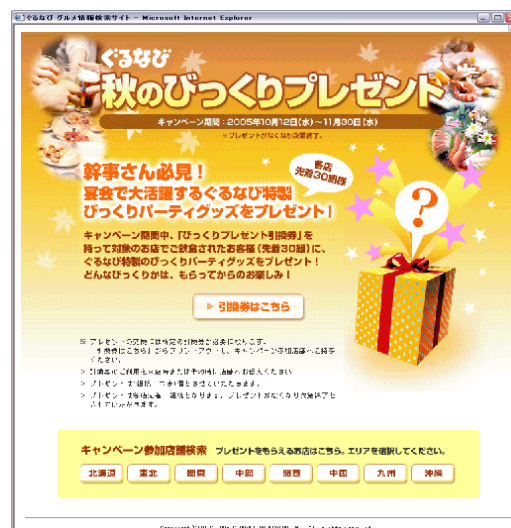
ぐるなび グルメ情報検索サイト - Microsoft Internet Explorer

ぐるなび
秋のびっくりプレゼント

キャンペーン期間：2005年10月12日(水)～11月30日(水)
※プレゼントがなくなり次第終了。

幹事さん必見！
宴会で大活躍するぐるなび特製
びっくりパーティグッズをプレゼント！

各店
先着30名様

キャンペーン期間中、「びっくりプレゼント引換券」を持って対象のお店でご飲食されたお客様（先着30組）に、ぐるなび特製のびっくりパーティグッズをプレゼント！
どんなびっくりかは、もらってからのお楽しみ！

▶ 引換券はこちら

※ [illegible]
※ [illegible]
※ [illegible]
※ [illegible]

キャンペーン参加店舗検索　プレゼントをもらえるお店はこちら。エリアを選択してください。

北海道　東北　関東　中部　関西　中国　九州　沖縄

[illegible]